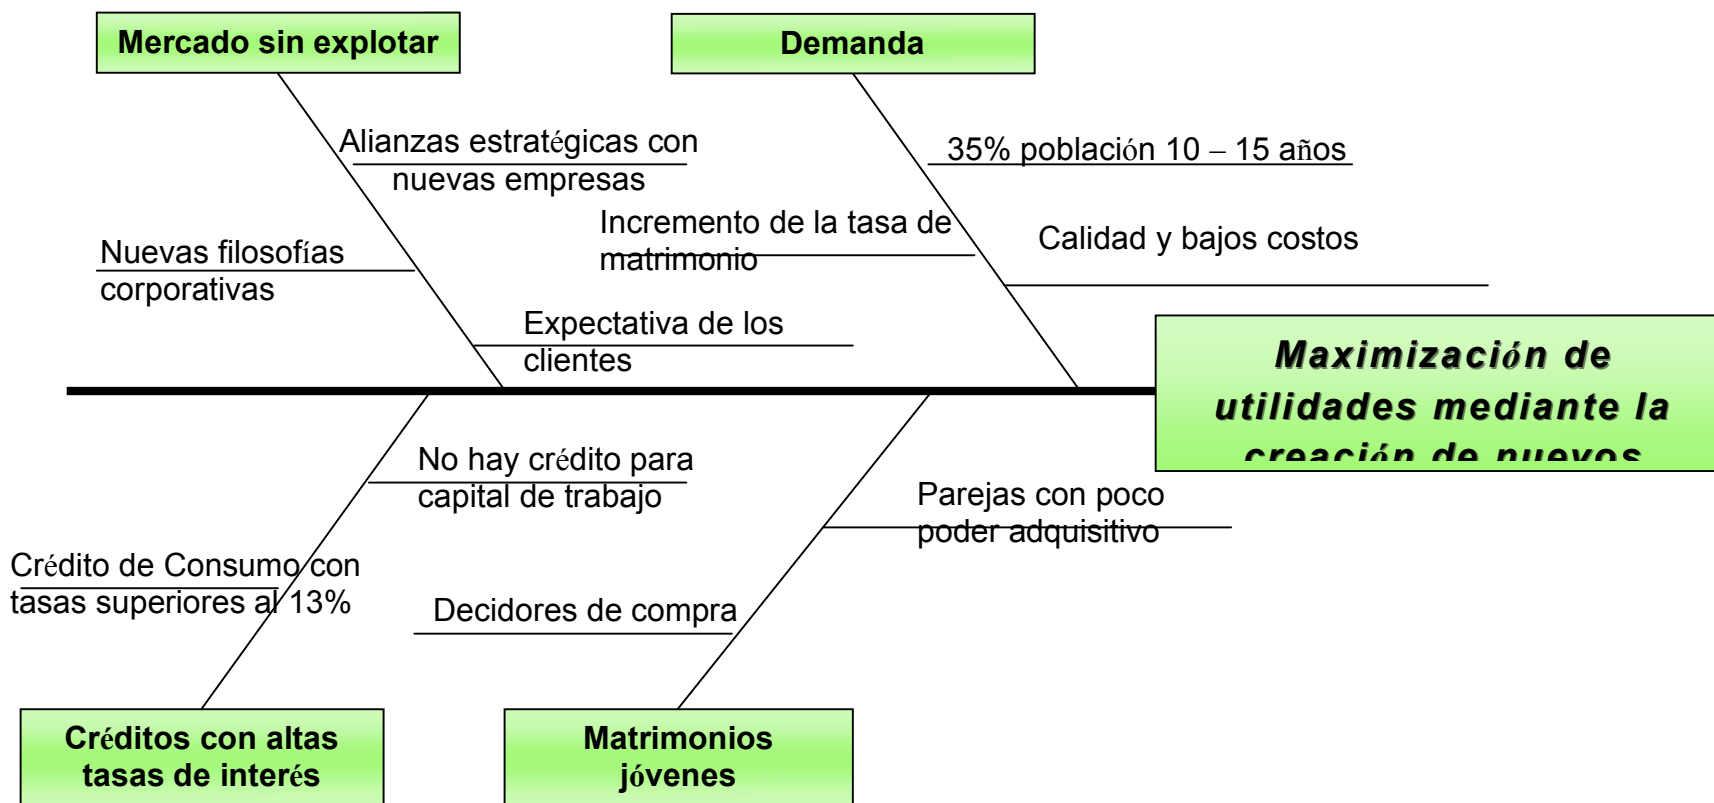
Mercado sin explotar

Demanda

Alianzas estratégicas con nuevas empresas

35% población 10 – 15 años

Incremento de la tasa de matrimonio

Calidad y bajos costos

Nuevas filosofías corporativas

Expectativa de los clientes

Maximización de utilidades mediante la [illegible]

No hay crédito para capital de trabajo

Parejas con poco poder adquisitivo

Crédito de Consumo con tasas superiores al 13%

Decidores de compra

Créditos con altas tasas de interés

Matrimonios jóvenes